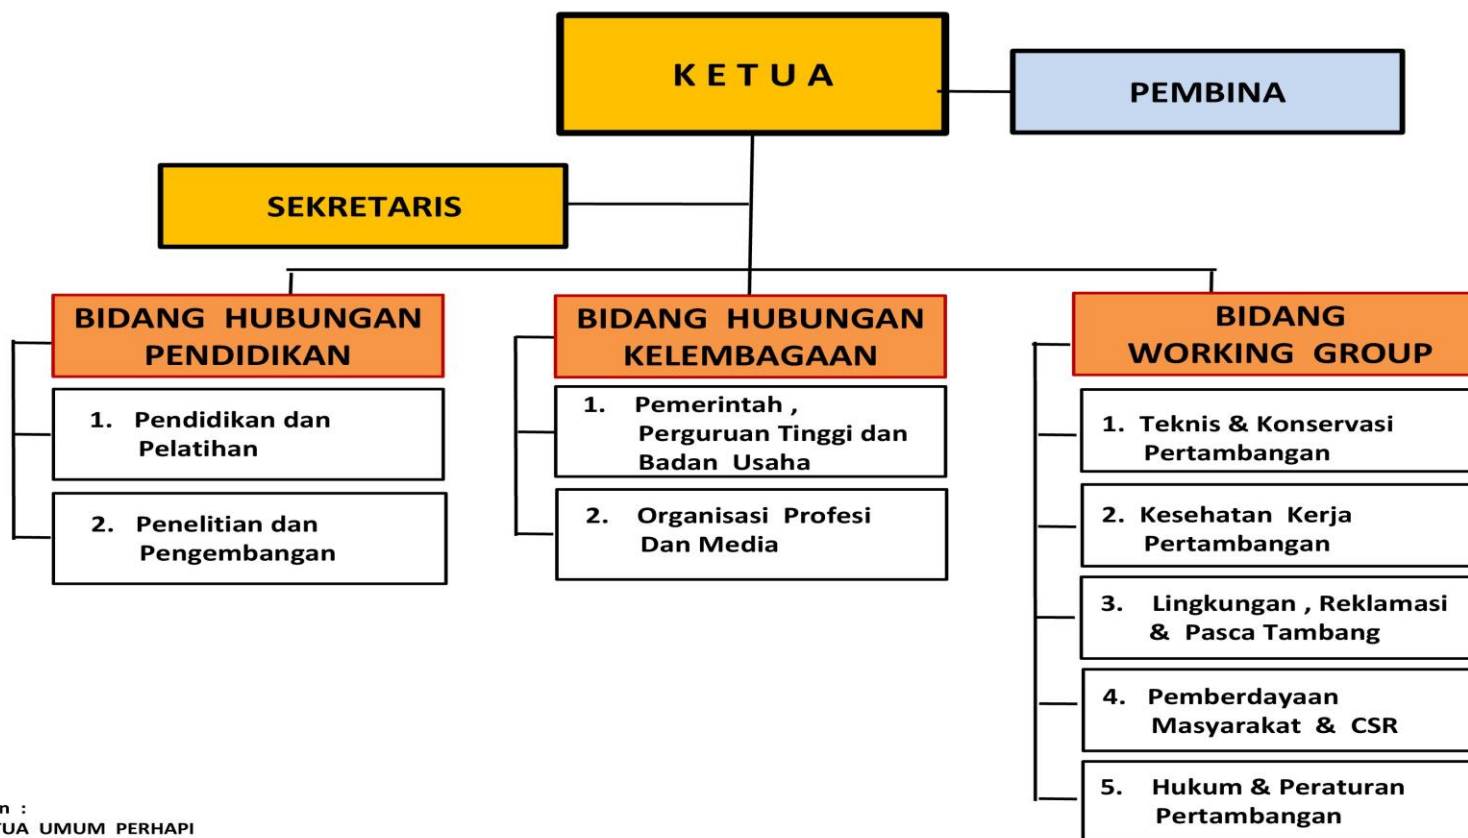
KETUA

PEMBINA

SEKRETARIS

BIDANG HUBUNGAN PENDIDIKAN

1. Pendidikan dan Pelatihan

2. Penelitian dan Pengembangan

BIDANG HUBUNGAN KELEMBAGAAN

1. Pemerintah , Perguruan Tinggi dan Badan Usaha

2. Organisasi Profesi Dan Media

BIDANG WORKING GROUP

1. Teknis & Konservasi Pertambangan

2. Kesehatan Kerja Pertambangan

3. Lingkungan , Reklamasi & Pasca Tambang

4. Pemberdayaan Masyarakat & CSR

5. Hukum & Peraturan Pertambangan

n :
TUA UMUM PERHAPI